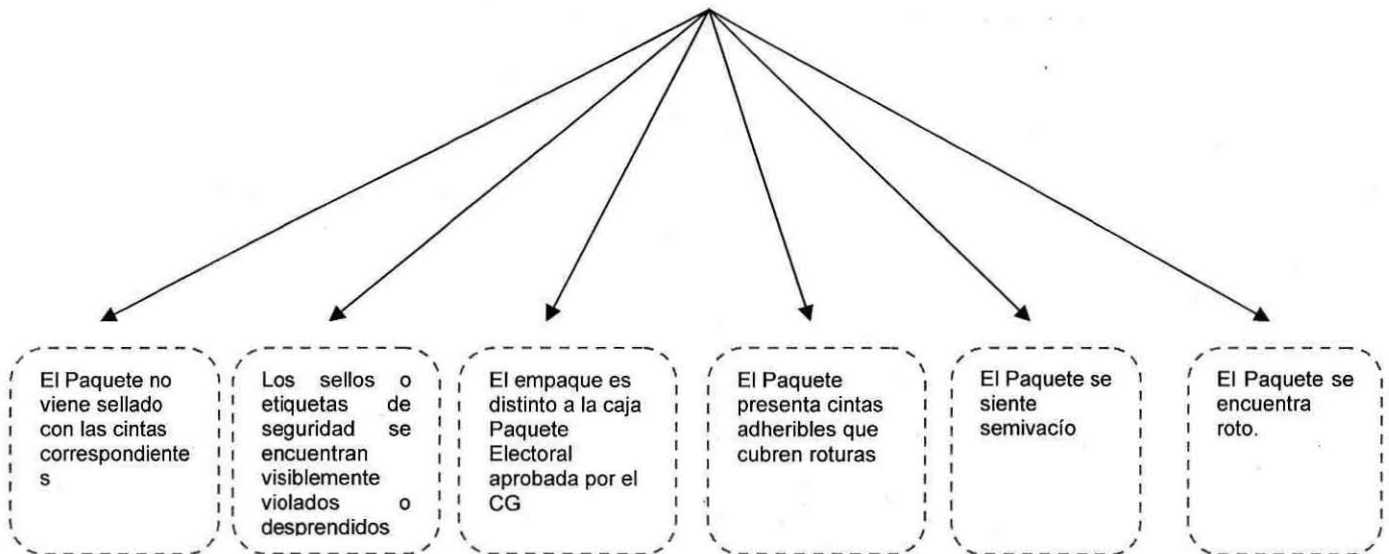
El Paquete no viene sellado con las cintas correspondiente s

Los sellos o etiquetas de seguridad se encuentran visiblemente violados o desprendidos

El empaque es distinto a la caja Paquete Electoral aprobada por el CG

El Paquete presenta cintas adheribles que cubren roturas

El Paquete se siente semivacío

El Paquete se encuentra roto.